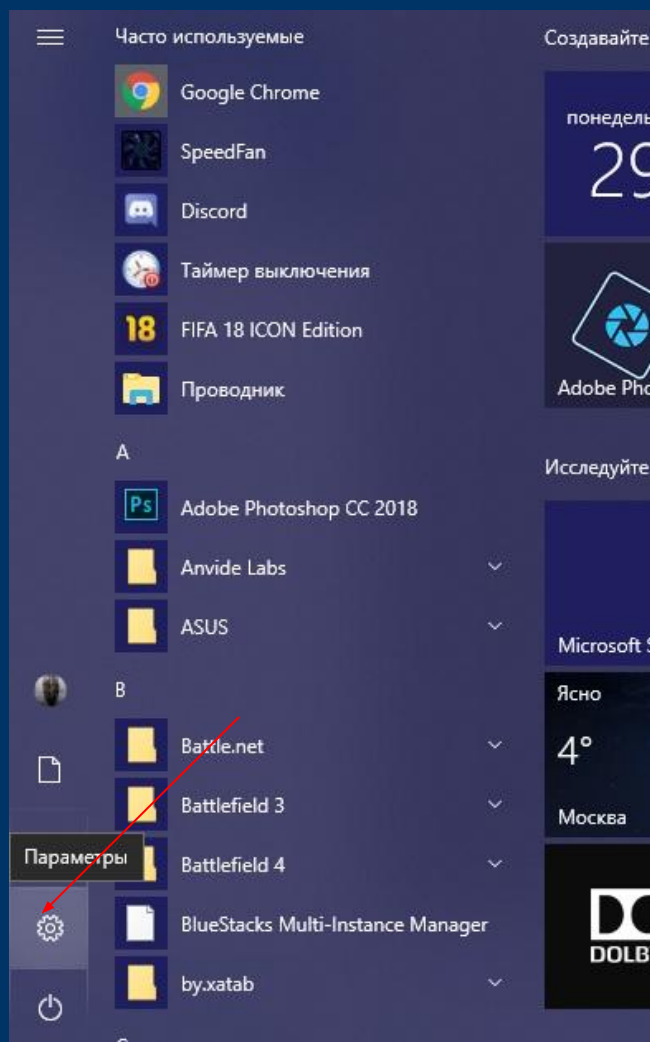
Часто используемые

Google Chrome

SpeedFan

Discord

Таймер выключения

18

FIFA 18 ICON Edition

Проводник

A

Ps

Adobe Photoshop CC 2018

Anvide Labs

ASUS

B

Battle.net

Battlefield 3

Параметры

Battlefield 4

BlueStacks Multi-Instance Manager

by.xatab

Создавайте

понедель

29

Adobe Pho

Исследуйте

Microsoft S

Ясно

4°

Москва

DOLB